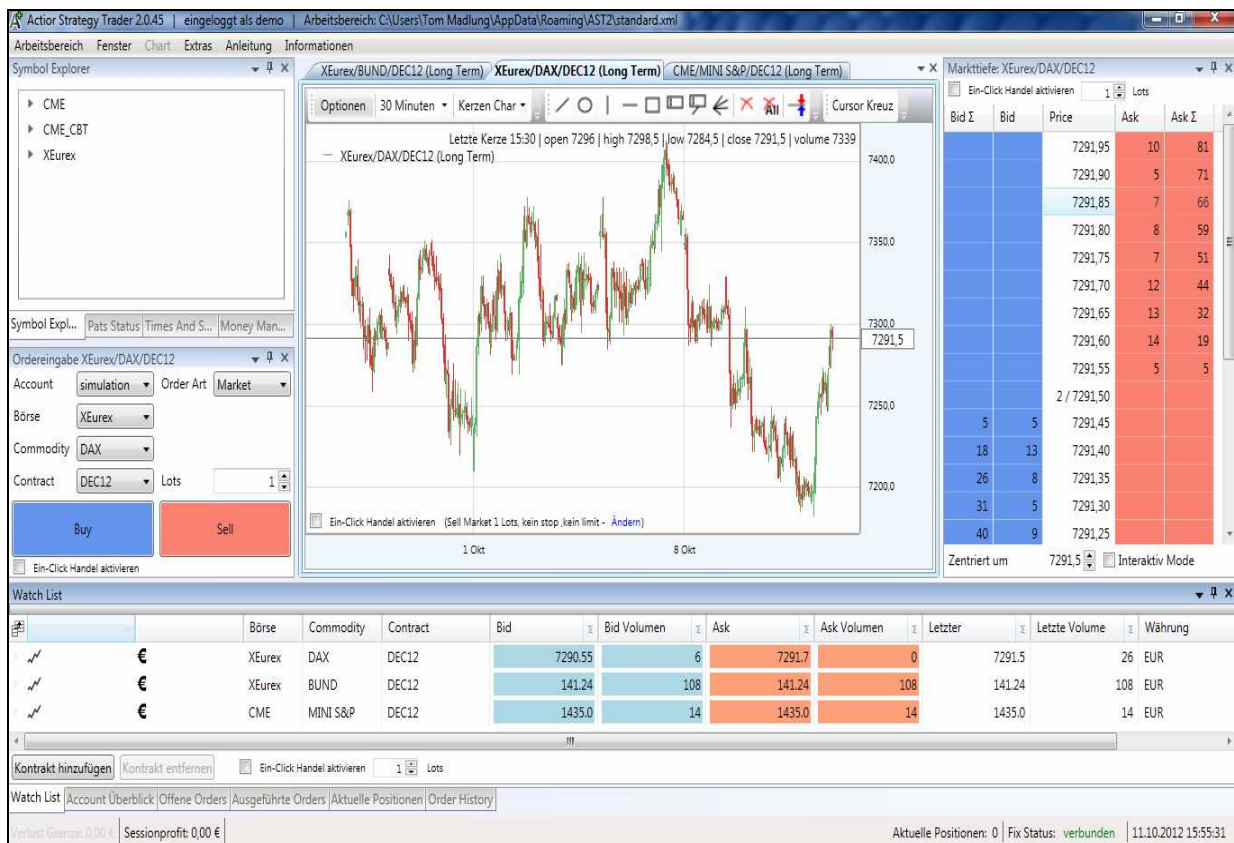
Actior Strategy Trader 2.0.45 | eingeloggt als demo | Arbeitsbereich: C:\Users\Tom Madlung\AppData\Roaming\AST2\standard.xml

Arbeitsbereich Fenster Chart Extras Anleitung Informationen

Symbol Explorer

CME
CME_CBT
XEurex

Symbol Expl... Pats Status Times And S... Money Man...

Ordereingabe XEurex/DAX/DEC12

Account simulation Order Art Market
Börse XEurex
Commodity DAX
Contract DEC12 Lots 1

Buy
Sell

Ein-Click Handel aktivieren

XEurex/BUND/DEC12 (Long Term) XEurex/DAX/DEC12 (Long Term) CME/MINI S&P/DEC12 (Long Term)

Optionen 30 Minuten Kerzen Char Cursor Kreuz

Letzte Kerze 15:30 | open 7296 | high 7298,5 | low 7284,5 | close 7291,5 | volume 7339
XEurex/DAX/DEC12 (Long Term)

7400,0
7350,0
7300,0
7291,5
7250,0
7200,0

Ein-Click Handel aktivieren (Sell Market 1 Lots, kein stop ,kein limit - Ändern)

1 Okt
8 Okt

Markttiefe: XEurex/DAX/DEC12

Ein-Click Handel aktivieren 1 Lots

| Bid Σ | Bid | Price | Ask | Ask Σ |
|---|---|---|---|---|
| | | 7291,95 | 10 | 81 |
| | | 7291,90 | 5 | 71 |
| | | 7291,85 | 7 | 66 |
| | | 7291,80 | 8 | 59 |
| | | 7291,75 | 7 | 51 |
| | | 7291,70 | 12 | 44 |
| | | 7291,65 | 13 | 32 |
| | | 7291,60 | 14 | 19 |
| | | 7291,55 | 5 | 5 |
| | | 2 / 7291,50 | | |
| 5 | 5 | 7291,45 | | |
| 18 | 13 | 7291,40 | | |
| 26 | 8 | 7291,35 | | |
| 31 | 5 | 7291,30 | | |
| 40 | 9 | 7291,25 | | |

Zentriert um 7291,5 Interaktiv Mode

Watch List

| | | Börse | Commodity | Contract | Bid | Bid Volumen | Ask | Ask Volumen | Letzter | Letzte Volume | Währung |
|---|---|---|---|---|---|---|---|---|---|---|---|
| | € | XEurex | DAX | DEC12 | 7290.55 | 6 | 7291.7 | 0 | 7291.5 | 26 | EUR |
| | € | XEurex | BUND | DEC12 | 141.24 | 108 | 141.24 | 108 | 141.24 | 108 | EUR |
| | € | CME | MINI S&P | DEC12 | 1435.0 | 14 | 1435.0 | 14 | 1435.0 | 14 | EUR |

Kontrakt hinzufügen Kontrakt entfernen Ein-Click Handel aktivieren 1 Lots

Watch List Account Überblick Offene Orders Ausgeführte Orders Aktuelle Positionen Order History

Verlust Grenze: 0,00 € Sessionprofit: 0,00 €

Aktuelle Positionen: 0 | Fix Status: verbunden | 11.10.2012 15:55:31